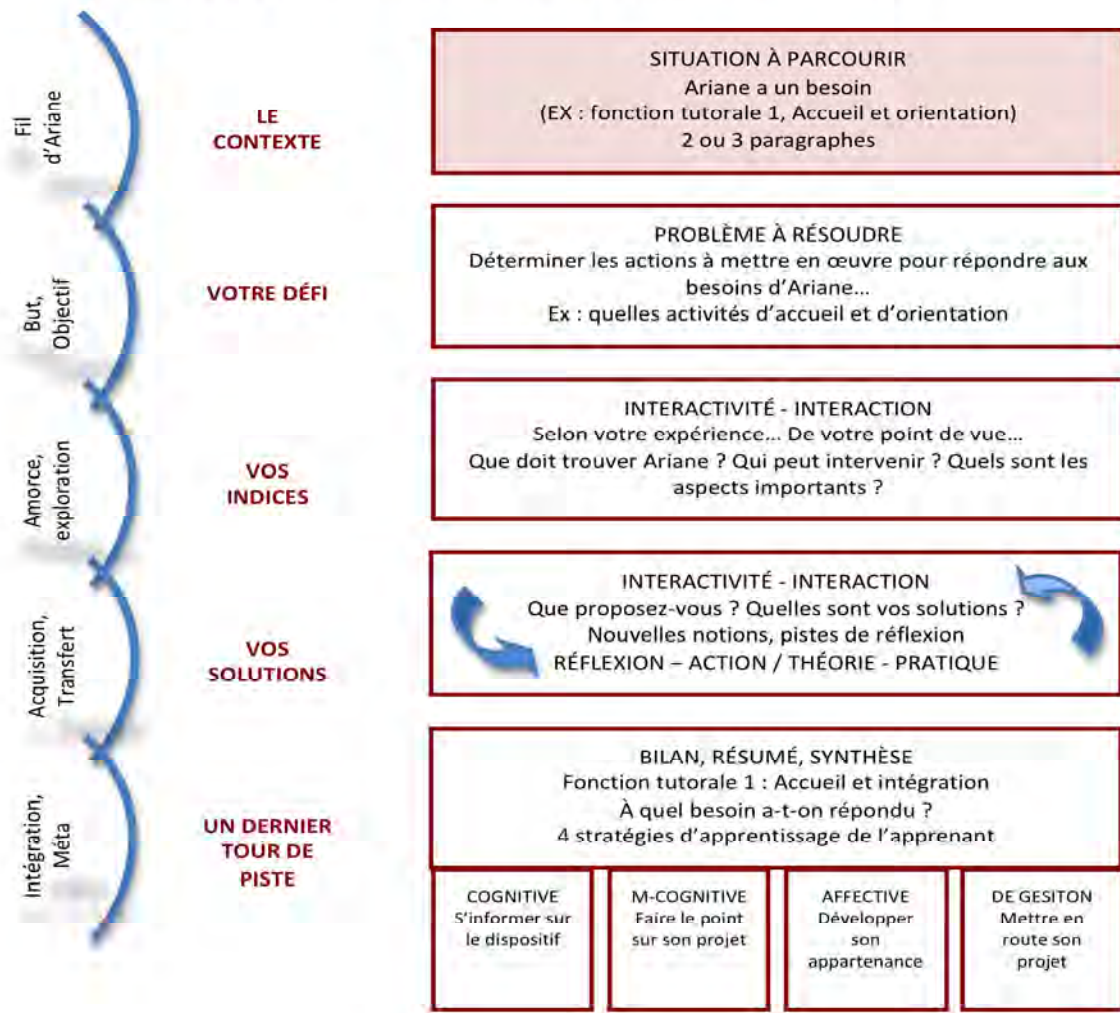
Fil d'Ariane

LE CONTEXTE

SITUATION À PARCOURIR
Ariane a un besoin
(EX : fonction tutorale 1, Accueil et orientation)
2 ou 3 paragraphes

But, Objectif

VOTRE DÉFI

PROBLÈME À RÉSOUDRE
Déterminer les actions à mettre en œuvre pour répondre aux besoins d'Ariane…
Ex : quelles activités d'accueil et d'orientation

Amorce, exploration

VOS INDICES

INTERACTIVITÉ - INTERACTION
Selon votre expérience… De votre point de vue…
Que doit trouver Ariane ? Qui peut intervenir ? Quels sont les aspects importants ?

Acquisition, Transfert

VOS SOLUTIONS

INTERACTIVITÉ - INTERACTION
Que proposez-vous ? Quelles sont vos solutions ?
Nouvelles notions, pistes de réflexion
RÉFLEXION – ACTION / THÉORIE - PRATIQUE

Intégration, Méta

UN DERNIER TOUR DE PISTE

BILAN, RÉSUMÉ, SYNTHÈSE
Fonction tutorale 1 : Accueil et intégration
À quel besoin a-t-on répondu ?
4 stratégies d'apprentissage de l'apprenant

COGNITIVE
S'informer sur le dispositif

M-COGNITIVE
Faire le point sur son projet

AFFECTIVE
Développer son appartenance

DE GESITON
Mettre en route son projet